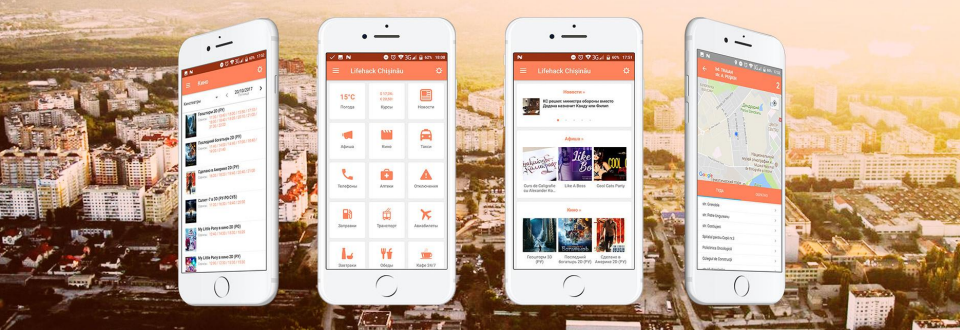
Кино

20/10/2017

Кинотеатры

Гошлорог 3D (PV)

Последний богатырь 2D (PV)

Однажды в Америке 2D (PV)

Салют-7 в 2D (PV/CHS)

My Little Pony в кино 2D (PV)

My Little Pony в кино 2D (PV)

Lifehack Chișinău

15°C

Погода

Валюта

Новости

Афиша

Кино

Такси

Телефоны

Аптеки

Отключения

Заправки

Транспорт

Авиабилеты

Шоппинг

Обеды

Кафе 24/7

Lifehack Chișinău

Новости »

КС решил: министр обороны вместо Додона назначит Кошер или Филип

Афиша »

Curs de Caligrafie cu Alexander Ro...

Like A Boss

Cool Date Party

Кино »

Гошлорог 3D (PV)

Последний богатырь 2D (PV)

Однажды в Америке 2D (PV)

str. Grenoble

Google

str. Grenoble

str. Petru Ungureanu

str. Dumbrăvii

str. Ion Creangă 1/2

Policlinica Stomatologică

Colegiul de Construcții